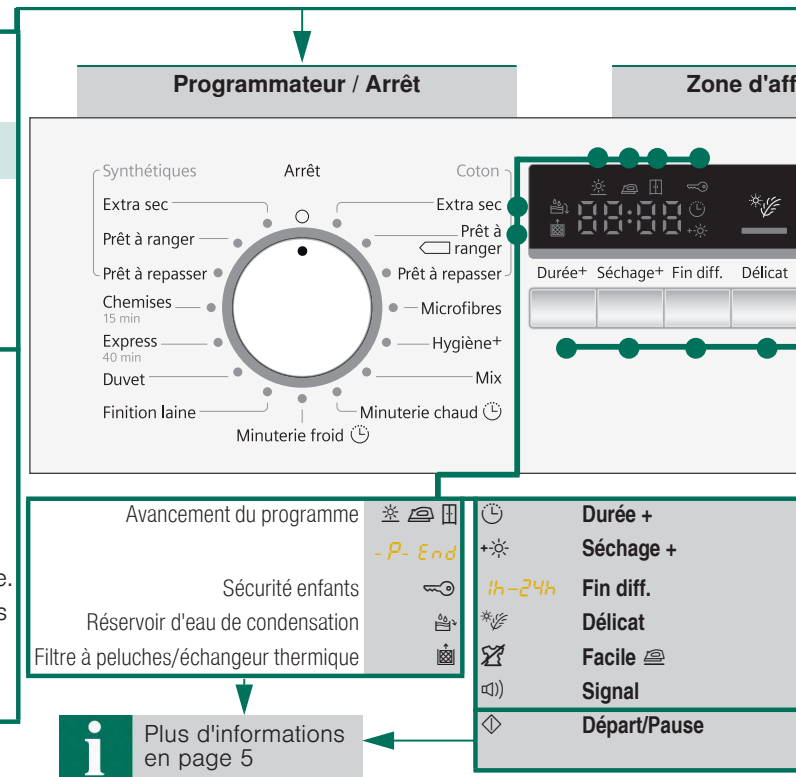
Programmateur / Arrêt

Zone d'aff

Synthétiques
Arrêt
Coton
Extra sec
Prêt à ranger
Prêt à repasser
Chemises
15 min
Express
40 min
Duvet
Finition laine
Minuterie froid
Extra sec
Prêt à ranger
Prêt à repasser
Microfibres
Hygiène+
Mix
Minuterie chaud

88:88

Durée+ Séchage+ Fin diff. Délicat

Avancement du programme
-P- End
Sécurité enfants
Réservoir d'eau de condensation
Filtre à peluches/échangeur thermique

Durée +
Séchage +
1h–24h Fin diff.
Délicat
Facile
Signal
Départ/Pause

e.
s

Plus d'informations en page 5